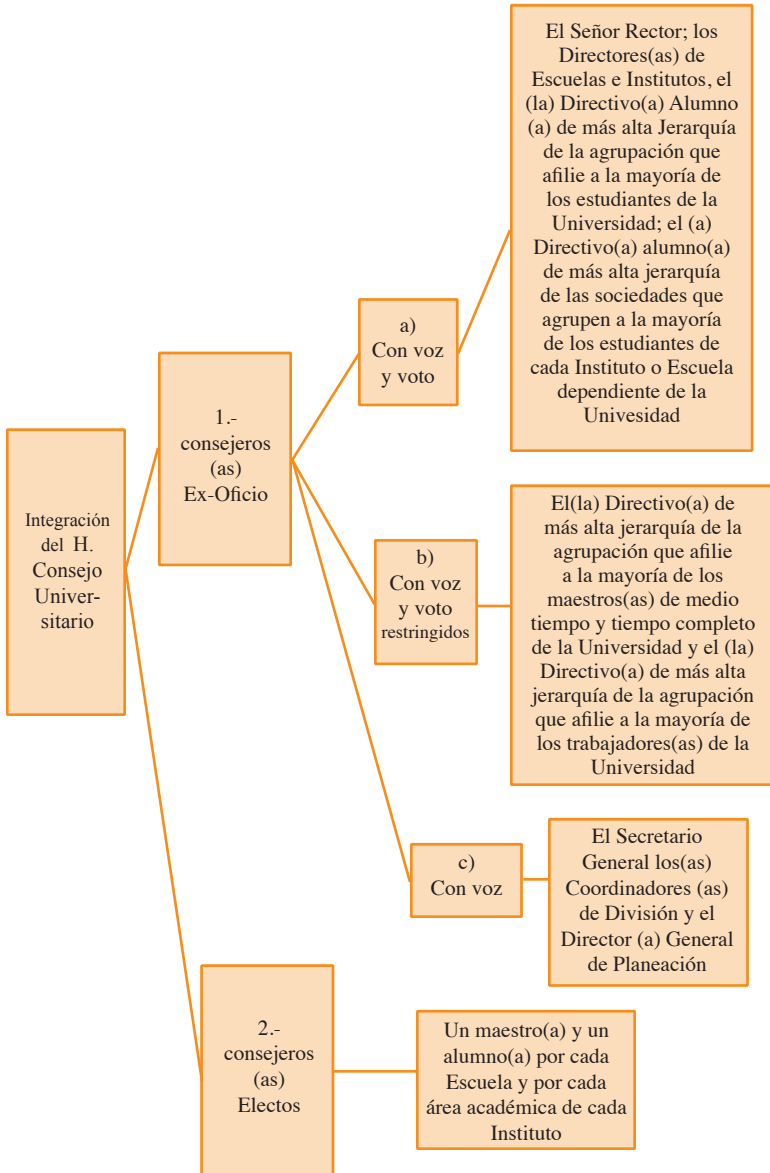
Integración del H. Consejo Universitario

1.- consejeros (as) Ex-Oficio

a) Con voz y voto

El Señor Rector; los Directores(as) de Escuelas e Institutos, el (la) Directivo(a) Alumno (a) de más alta Jerarquía de la agrupación que afilie a la mayoría de los estudiantes de la Universidad; el (a) Directivo(a) alumno(a) de más alta jerarquía de las sociedades que agrupen a la mayoría de los estudiantes de cada Instituto o Escuela dependiente de la Univesidad

b) Con voz y voto restringidos

El(la) Directivo(a) de más alta jerarquía de la agrupación que afilie a la mayoría de los maestros(as) de medio tiempo y tiempo completo de la Universidad y el (la) Directivo(a) de más alta jerarquía de la agrupación que afilie a la mayoría de los trabajadores(as) de la Universidad

c) Con voz

El Secretario General los(as) Coordinadores (as) de División y el Director (a) General de Planeación

2.- consejeros (as) Electos

Un maestro(a) y un alumno(a) por cada Escuela y por cada área académica de cada Instituto